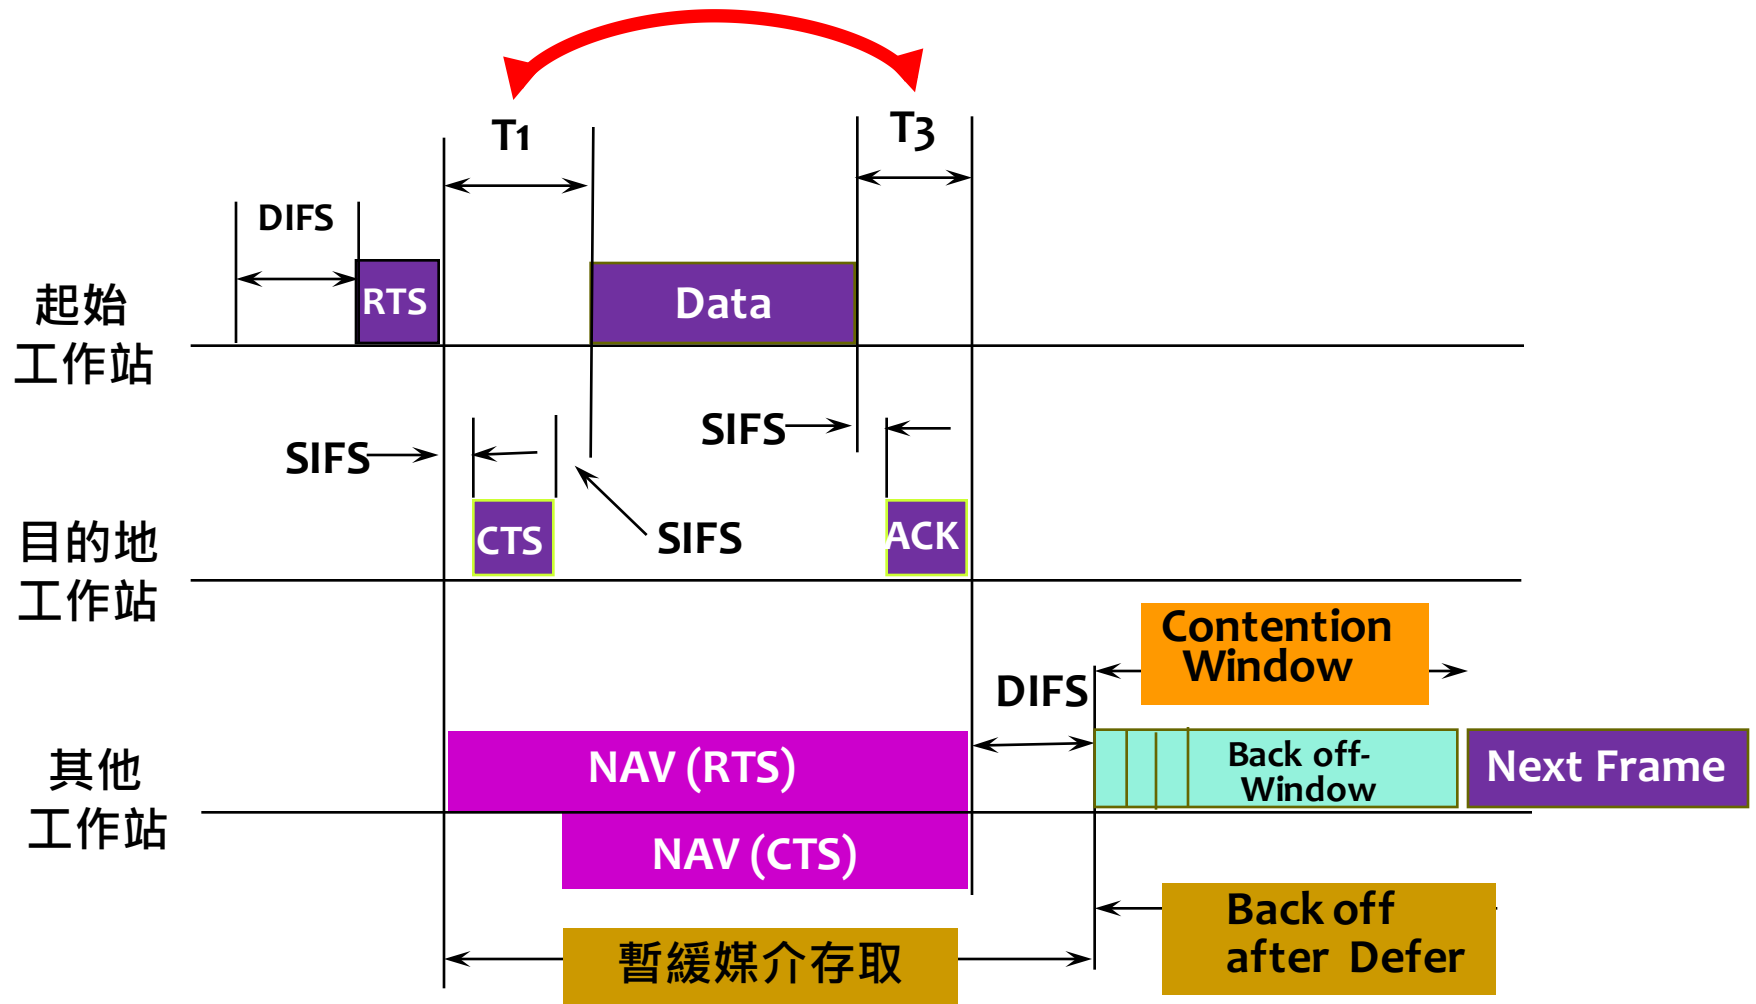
T1

T3

DIFS

起始
工作站

RTS

Data

SIFS

SIFS

SIFS

SIFS

目的地
工作站

CTS

ACK

Contention Window

DIFS

其他
工作站

NAV (RTS)

Back off-Window

Next Frame

NAV (CTS)

Back off after Defer

暫緩媒介存取